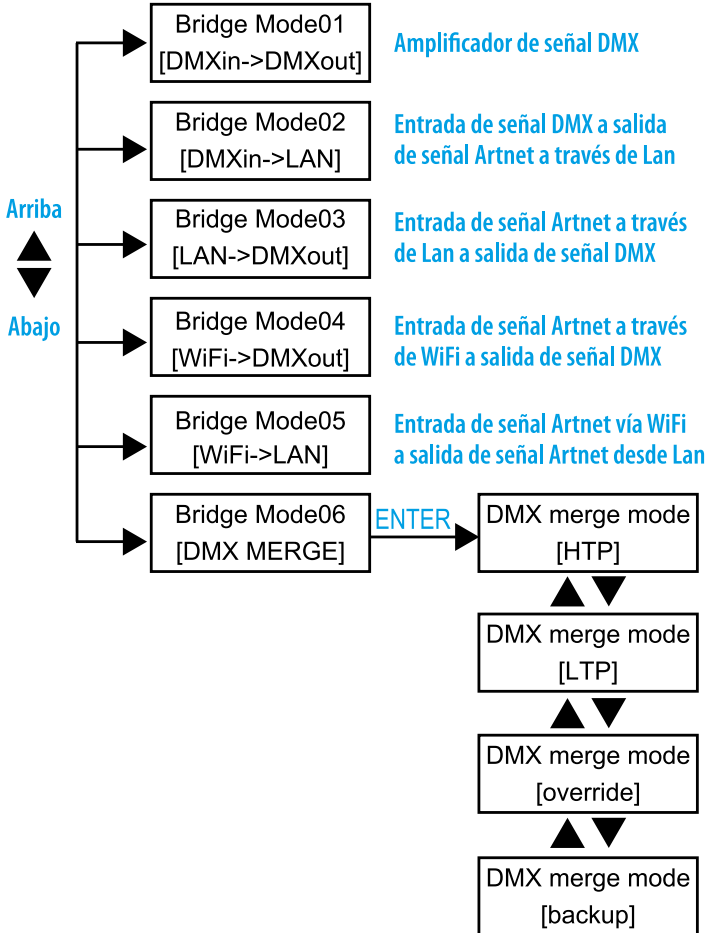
Arriba

Abajo

Bridge Mode01
[DMXin->DMXout]

Amplificador de señal DMX

Bridge Mode02
[DMXin->LAN]

Entrada de señal DMX a salida de señal Artnet a través de Lan

Bridge Mode03
[LAN->DMXout]

Entrada de señal Artnet a través de Lan a salida de señal DMX

Bridge Mode04
[WiFi->DMXout]

Entrada de señal Artnet a través de WiFi a salida de señal DMX

Bridge Mode05
[WiFi->LAN]

Entrada de señal Artnet vía WiFi a salida de señal Artnet desde Lan

Bridge Mode06
[DMX MERGE]

ENTER

DMX merge mode
[HTP]

DMX merge mode
[LTP]

DMX merge mode
[override]

DMX merge mode
[backup]